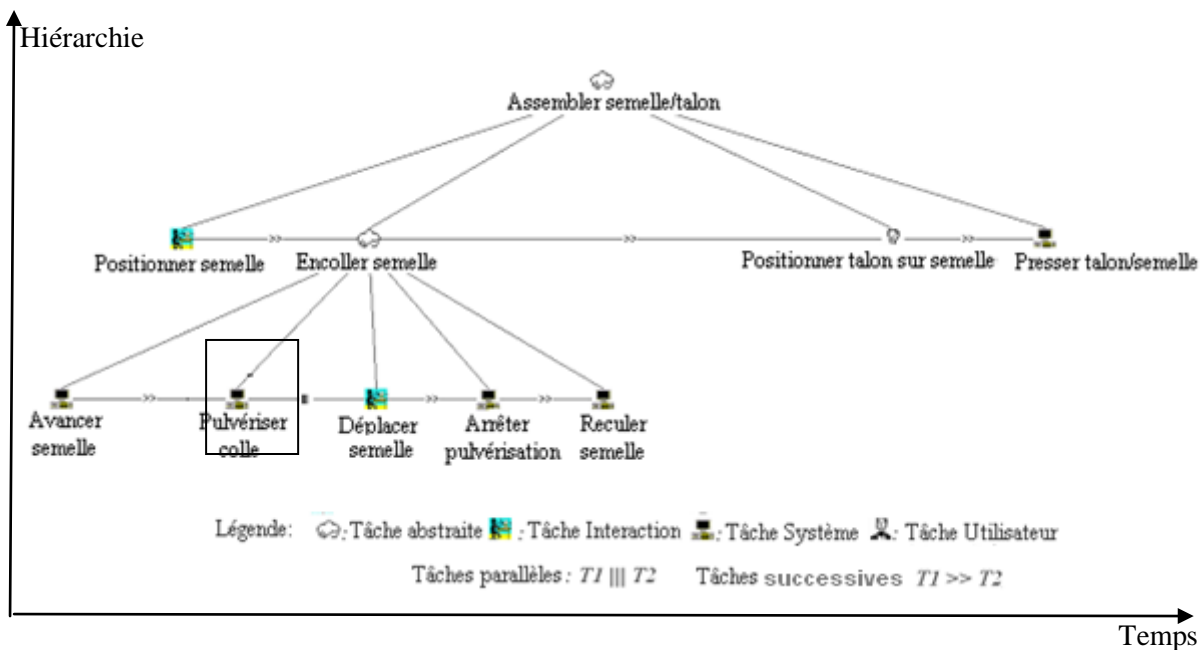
Hiérarchie

Assembler semelle/talon

Positionner semelle >> Encoller semelle >> Positionner talon sur semelle >> Presser talon/semelle

Avancer semelle >> Pulvériser colle ||| Déplacer semelle >> Arrêter pulvérisation >> Reculer semelle

Légende: : Tâche abstraite : Tâche Interaction : Tâche Système : Tâche Utilisateur

Tâches parallèles : $T1 \; ||| \; T2$ Tâches successives $T1 >> T2$

Temps